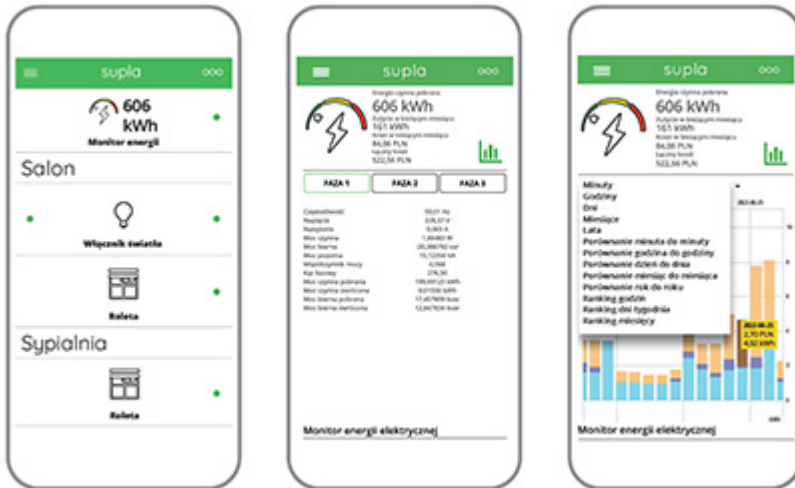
supla

606 kWh

Monitor energii

Salon

Włącznik światła

Roleta

Sypialnia

Roleta

supla

Energia czynna pobrana

606 kWh

Zużycie w bieżącym miesiącu

161 kWh

Koszt w bieżącym miesiącu

84,06 PLN

Łączny koszt

522,56 PLN

FAZA 1 | FAZA 2 | FAZA 3

| Częstotliwość | 50,01 Hz |
|---|---|
| Napięcie | 228,37 V |
| Natężenie | 9,003 A |
| Moc czynna | 1,66460 W |
| Moc bierna | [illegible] |
| Moc pozorna | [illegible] |
| Współczynnik mocy | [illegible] |
| Kąt fazowy | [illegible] |
| Moc czynna pobrana | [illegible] |
| Moc czynna zwrócona | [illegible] |
| Moc bierna pobrana | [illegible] |
| Moc bierna zwrócona | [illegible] |

Monitor energii elektrycznej

supla

Energia czynna pobrana

606 kWh

Zużycie w bieżącym miesiącu

161 kWh

Koszt w bieżącym miesiącu

84,06 PLN

Łączny koszt

522,56 PLN

Minuty
Godziny
Dni
Miesiące
Lata
Porównanie minuta do minuty
Porównanie godzina do godziny
Porównanie dzień do dnia
Porównanie miesiąc do miesiąca
Porównanie rok do roku
Ranking godzin
Ranking dni tygodnia
Ranking miesięcy

2022-08-25
2,70 PLN
4,52 kWh

Monitor energii elektrycznej